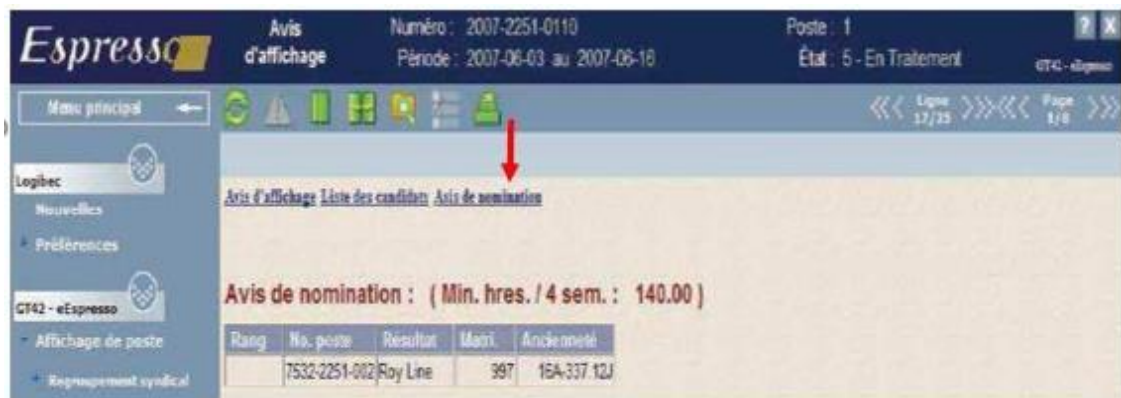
Espresso

Avis d'affichage

Numéro : 2007-2251-0110
Période : 2007-06-03 au 2007-06-16

Poste : 1
État : 5 - En Traitement

? X
GT42 - eEspresso

Menu principal

Ligne 17/35
Page 1/8

Logibec
Nouvelles
Préférences

GT42 - eEspresso
Affichage de poste
Regroupement syndical

Avis d'affichage Liste des candidats Avis de nomination

Avis de nomination : ( Min. hres. / 4 sem. : 140.00 )

| Rang | No. poste | Résultat | Matri. | Ancienneté |
|---|---|---|---|---|
| | 7532-2251-002 | Roy Line | 397 | 16A-337.12J |